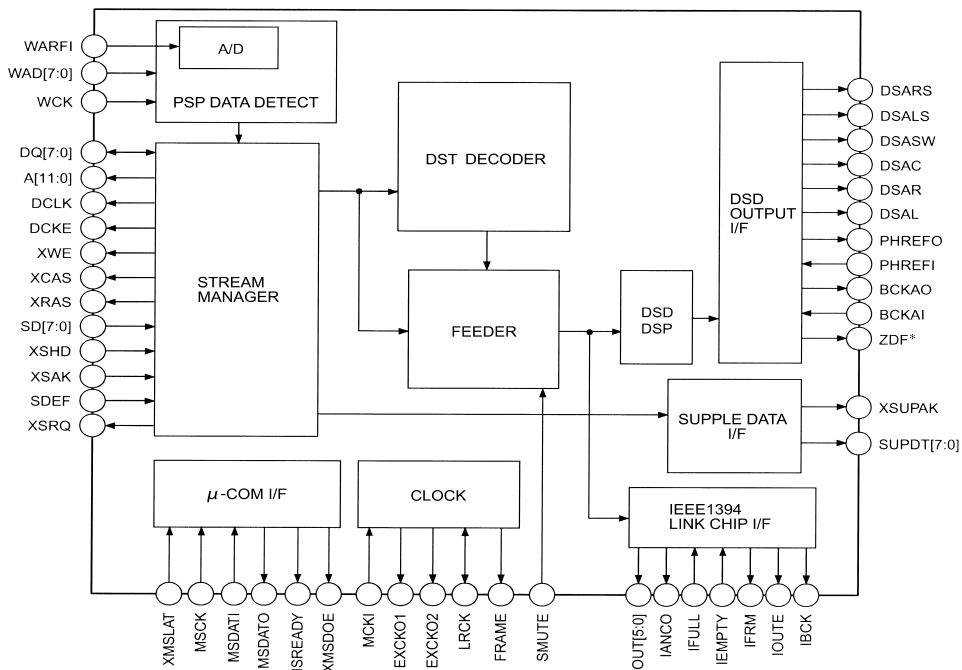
WARFI
WAD[7:0]
WCK
A/D
PSP DATA DETECT
DQ[7:0]
A[11:0]
DCLK
DCKE
XWE
XCAS
XRAS
SD[7:0]
XSHD
XSAK
SDEF
XSRQ
STREAM MANAGER
DST DECODER
FEEDER
DSD DSP
DSD OUTPUT I/F
DSARS
DSALS
DSASW
DSAC
DSAR
DSAL
PHREFO
PHREFI
BCKAO
BCKAI
ZDF*
SUPPLE DATA I/F
XSUPAK
SUPDT[7:0]
$\mu$-COM I/F
CLOCK
IEEE1394 LINK CHIP I/F
XMSLAT
MSCK
MSDATI
MSDATO
ISREADY
XMSDOE
MCKI
EXCKO1
EXCKO2
LRCK
FRAME
SMUTE
OUT[5:0]
IANCO
IFULL
IEMPTY
IFRM
IOUTE
IBCK